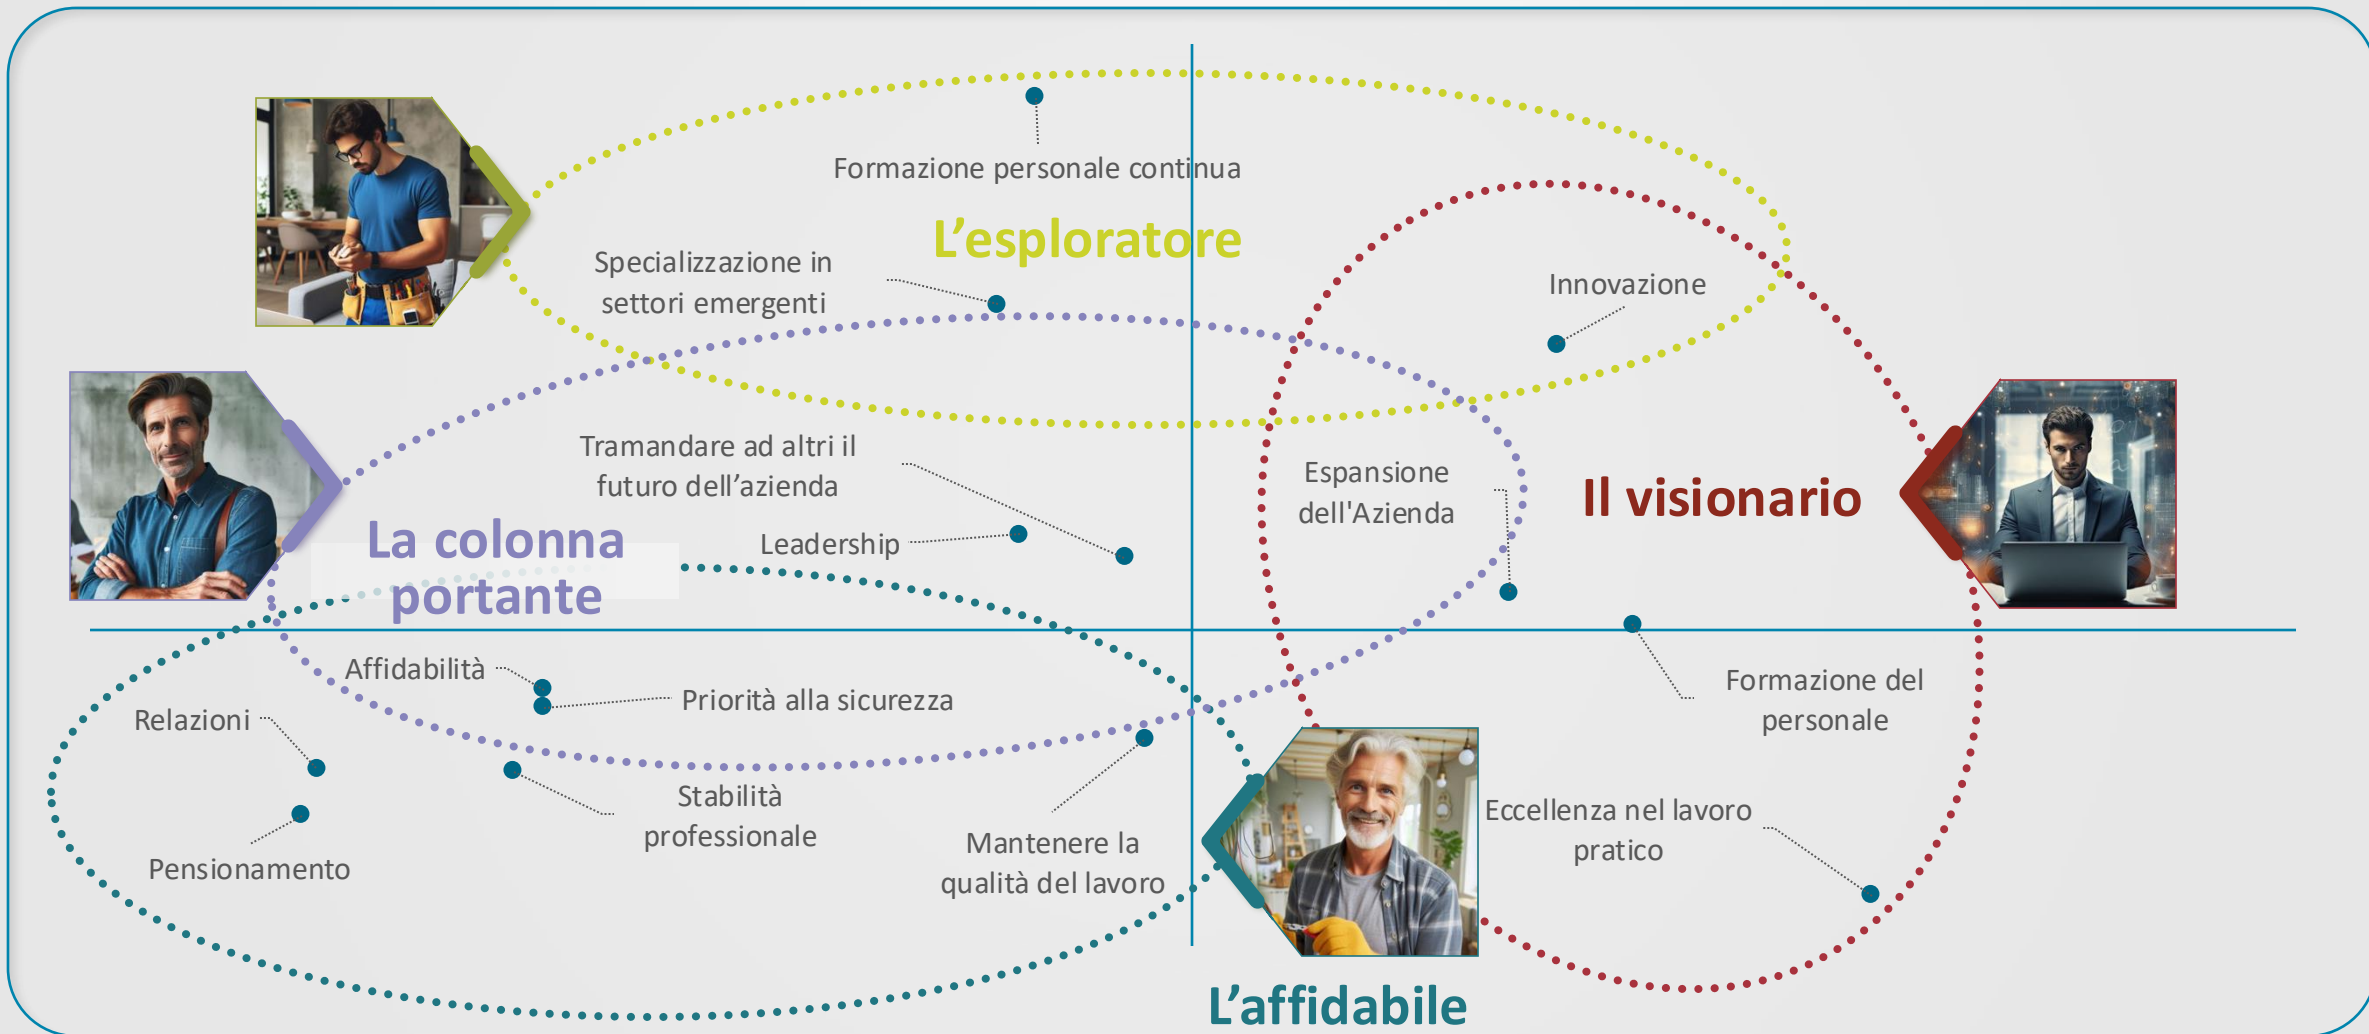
Formazione personale continua

L’esploratore

Specializzazione in settori emergenti

Innovazione

Tramandare ad altri il futuro dell’azienda

Espansione dell'Azienda

Il visionario

La colonna portante

Leadership

Affidabilità

Priorità alla sicurezza

Formazione del personale

Relazioni

Stabilità professionale

Eccellenza nel lavoro pratico

Mantenere la qualità del lavoro

Pensionamento

L’affidabile